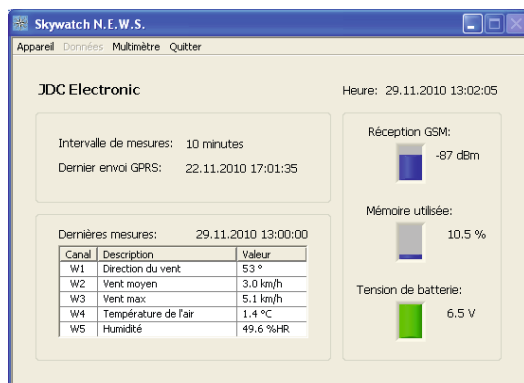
Skywatch N.E.W.S.

Appareil Données Multimètre Quitter

JDC Electronic

Heure: 29.11.2010 13:02:05

Intervalle de mesures: 10 minutes

Dernier envoi GPRS: 22.11.2010 17:01:35

Dernières mesures: 29.11.2010 13:00:00

| Canal | Description | Valeur |
|---|---|---|
| W1 | Direction du vent | 53 ° |
| W2 | Vent moyen | 3.0 km/h |
| W3 | Vent max | 5.1 km/h |
| W4 | Température de l'air | 1.4 °C |
| W5 | Humidité | 49.6 %HR |

Réception GSM:

-87 dBm

Mémoire utilisée:

10.5 %

Tension de batterie:

6.5 V